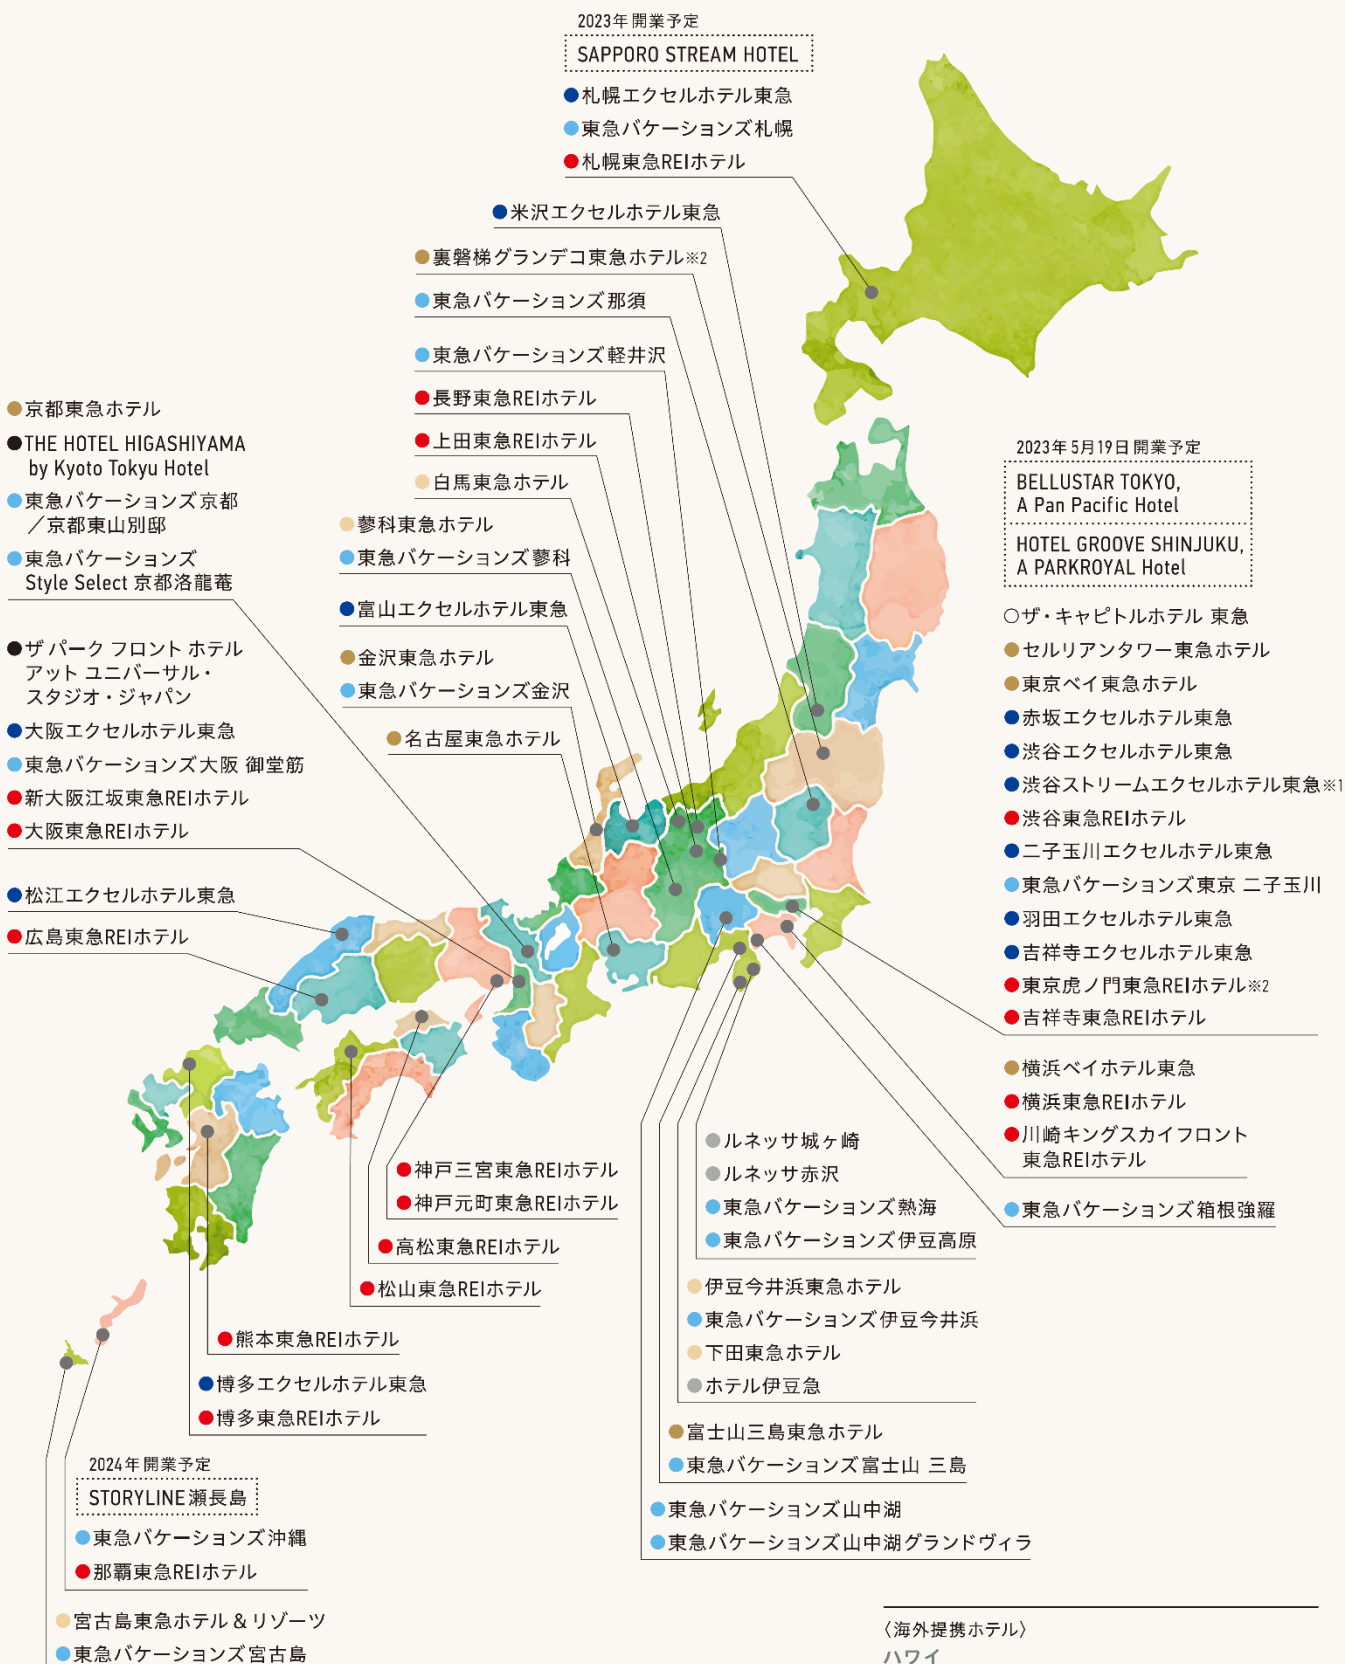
2023年開業予定
SAPPORO STREAM HOTEL
●札幌エクセルホテル東急
●東急バケーションズ札幌
●札幌東急REIホテル

●米沢エクセルホテル東急
●裏磐梯グランデコ東急ホテル※2
●東急バケーションズ那須
●東急バケーションズ軽井沢
●長野東急REIホテル
●上田東急REIホテル
●白馬東急ホテル
●蓼科東急ホテル
●東急バケーションズ蓼科
●富山エクセルホテル東急
●金沢東急ホテル
●東急バケーションズ金沢
●名古屋東急ホテル

●京都東急ホテル
●THE HOTEL HIGASHIYAMA by Kyoto Tokyu Hotel
●東急バケーションズ京都／京都東山別邸
●東急バケーションズ Style Select 京都洛龍菴

●ザ パーク フロント ホテル アット ユニバーサル・スタジオ・ジャパン
●大阪エクセルホテル東急
●東急バケーションズ大阪 御堂筋
●新大阪江坂東急REIホテル
●大阪東急REIホテル

●松江エクセルホテル東急
●広島東急REIホテル

2023年5月19日開業予定
BELLUSTAR TOKYO, A Pan Pacific Hotel
HOTEL GROOVE SHINJUKU, A PARKROYAL Hotel
○ザ・キャピトルホテル 東急
●セルリアンタワー東急ホテル
●東京ベイ東急ホテル
●赤坂エクセルホテル東急
●渋谷エクセルホテル東急
●渋谷ストリームエクセルホテル東急※1
●渋谷東急REIホテル
●二子玉川エクセルホテル東急
●東急バケーションズ東京 二子玉川
●羽田エクセルホテル東急
●吉祥寺エクセルホテル東急
●東京虎ノ門東急REIホテル※2
●吉祥寺東急REIホテル

●横浜ベイホテル東急
●横浜東急REIホテル
●川崎キングスカイフロント東急REIホテル

●東急バケーションズ箱根強羅

●ルネッサ城ヶ崎
●ルネッサ赤沢
●東急バケーションズ熱海
●東急バケーションズ伊豆高原

●伊豆今井浜東急ホテル
●東急バケーションズ伊豆今井浜
●下田東急ホテル
●ホテル伊豆急

●富士山三島東急ホテル
●東急バケーションズ富士山 三島

●東急バケーションズ山中湖
●東急バケーションズ山中湖グランドヴィラ

●神戸三宮東急REIホテル
●神戸元町東急REIホテル
●高松東急REIホテル
●松山東急REIホテル

●熊本東急REIホテル
●博多エクセルホテル東急
●博多東急REIホテル

2024年開業予定
STORYLINE瀬長島
●東急バケーションズ沖縄
●那覇東急REIホテル

●宮古島東急ホテル＆リゾーツ
●東急バケーションズ宮古島

〈海外提携ホテル〉
ハワイ